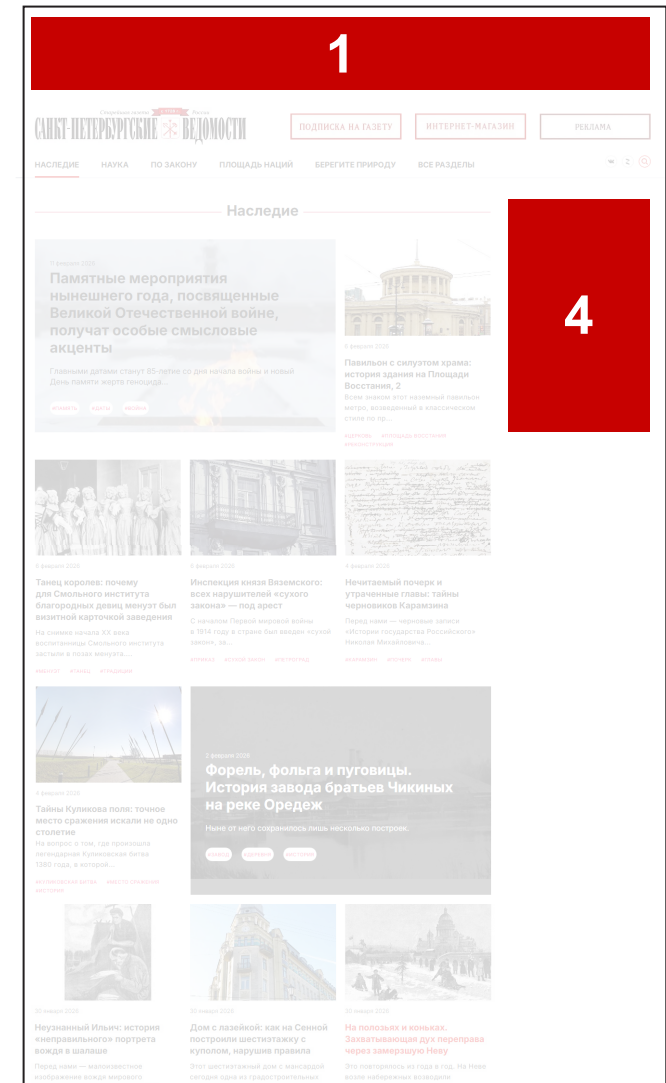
1

САНКТ-ПЕТЕРБУРГСКИЕ ВЕДОМОСТИ

ПОДПИСКА НА ГАЗЕТУ

ИНТЕРНЕТ-МАГАЗИН

РЕКЛАМА

НАСЛЕДИЕ НАУКА ПО ЗАКОНУ ПЛОЩАДЬ НАЦИЙ БЕРЕГИТЕ ПРИРОДУ ВСЕ РАЗДЕЛЫ

Наследие

4

7 февраля 2026

Памятные мероприятия нынешнего года, посвященные Великой Отечественной войне, получат особые смысловые акценты

Главными датами станут 85-летие со дня начала войны и новый День памяти жертв геноцида...

6 февраля 2026

Павильон с силуэтом храма: история здания на Площади Восстания, 2

Всем знаком этот наземный павильон метро, возведенный в классическом стиле по пр...

6 февраля 2026

Танец королев: почему для Смольного института благородных девиц менуэт был визитной карточкой заведения

На снимке начала XX века воспитанницы Смольного института застыли в позах менуэта...

6 февраля 2026

Инспекция князя Вяземского: всех нарушителей «сухого закона» — под арест

С началом Первой мировой войны в 1914 году в стране был введен «сухой закон», за...

6 февраля 2026

Нечитаемый почерк и утраченные главы: тайны черновиков Карамзина

Перед нами — черновые записи «Истории государства Российского» Николая Михайловича...

5 февраля 2026

Тайны Куликова поля: точное место сражения искали не одно столетие

На вопрос о том, где произошла легендарная Куликовская битва 1380 года, в котором...

2 февраля 2026

Форель, фольга и пуговицы. История завода братьев Чикиных на реке Оредеж

Ныне от него сохранилось лишь несколько построек.

30 января 2026

Неузнанный Ильич: история «неправильного» портрета вождя в шалаше

Перед нами — малоизвестное изображение вождя мирового...

30 января 2026

Дом с лазейкой: как на Сенной построили шестиэтажку с куполом, нарушив правила

Этот шестиэтажный дом с мансардой сегодня одна из градостроительных...

30 января 2026

На полозьях и коньках. Захватывающая дух переправа через замерзшую Неву

Это повторялось из года в год. На Неве возле набережных возводили...